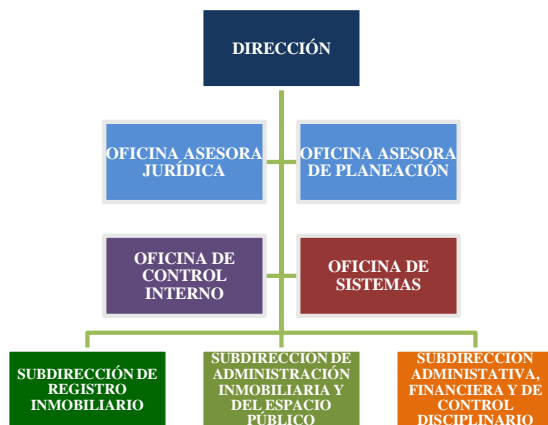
DIRECCIÓN

OFICINA ASESORA JURÍDICA

OFICINA ASESORA DE PLANEACIÓN

OFICINA DE CONTROL INTERNO

OFICINA DE SISTEMAS

SUBDIRECCIÓN DE REGISTRO INMOBILIARIO

SUBDIRECCIÓN DE ADMINISTRACIÓN INMOBILIARIA Y DEL ESPACIO PÚBLICO

SUBDIRECCIÓN ADMINISTATIVA, FINANCIERA Y DE CONTROL DISCIPLINARIO